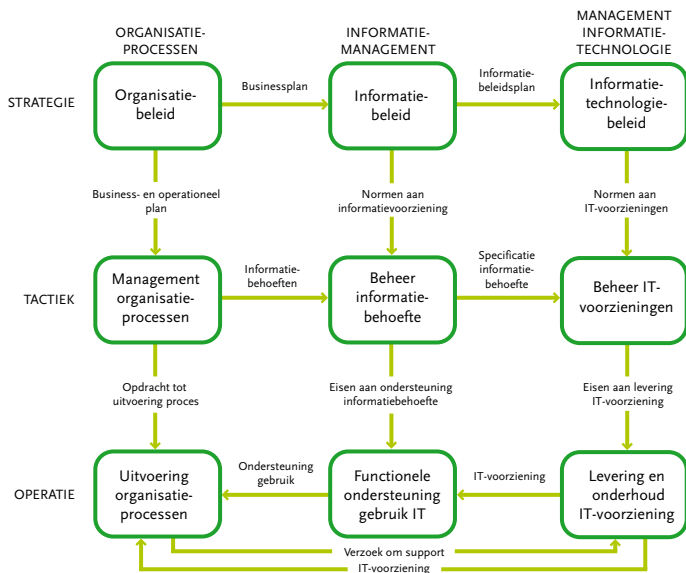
ORGANISATIE-PROCESSEN

INFORMATIE-MANAGEMENT

MANAGEMENT INFORMATIE-TECHNOLOGIE

STRATEGIE

Organisatie-beleid

Businessplan

Informatie-beleid

Informatie-beleidsplan

Informatie-technologie-beleid

Business- en operationeel plan

Normen aan informatievoorziening

Normen aan IT-voorzieningen

TACTIEK

Management organisatie-processen

Informatie-behoeften

Beheer informatie-behoefte

Specificatie informatie-behoefte

Beheer IT-voorzieningen

Opdracht tot uitvoering proces

Eisen aan ondersteuning informatiebehoefte

Eisen aan levering IT-voorziening

OPERATIE

Uitvoering organisatie-processen

Ondersteuning gebruik

Functionele ondersteuning gebruik IT

IT-voorziening

Levering en onderhoud IT-voorziening

Verzoek om support

IT-voorziening